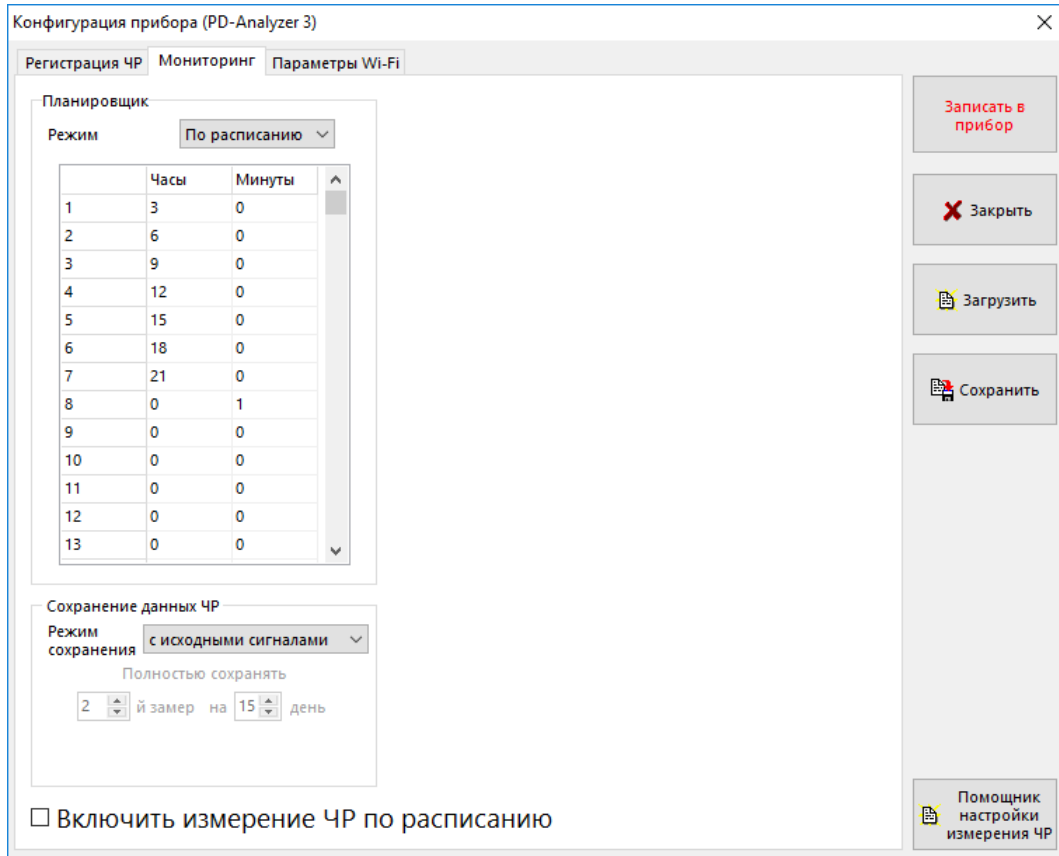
Конфигурация прибора (PD-Analyzer 3)

Регистрация ЧР | Мониторинг | Параметры Wi-Fi

Планировщик

Режим | По расписанию

|  | Часы | Минуты |
|---|---|---|
| 1 | 3 | 0 |
| 2 | 6 | 0 |
| 3 | 9 | 0 |
| 4 | 12 | 0 |
| 5 | 15 | 0 |
| 6 | 18 | 0 |
| 7 | 21 | 0 |
| 8 | 0 | 1 |
| 9 | 0 | 0 |
| 10 | 0 | 0 |
| 11 | 0 | 0 |
| 12 | 0 | 0 |
| 13 | 0 | 0 |

Сохранение данных ЧР

Режим сохранения | с исходными сигналами

Полностью сохранять

2 й замер на 15 день

☐ Включить измерение ЧР по расписанию

Записать в прибор

Закрыть

Загрузить

Сохранить

Помощник настройки измерения ЧР